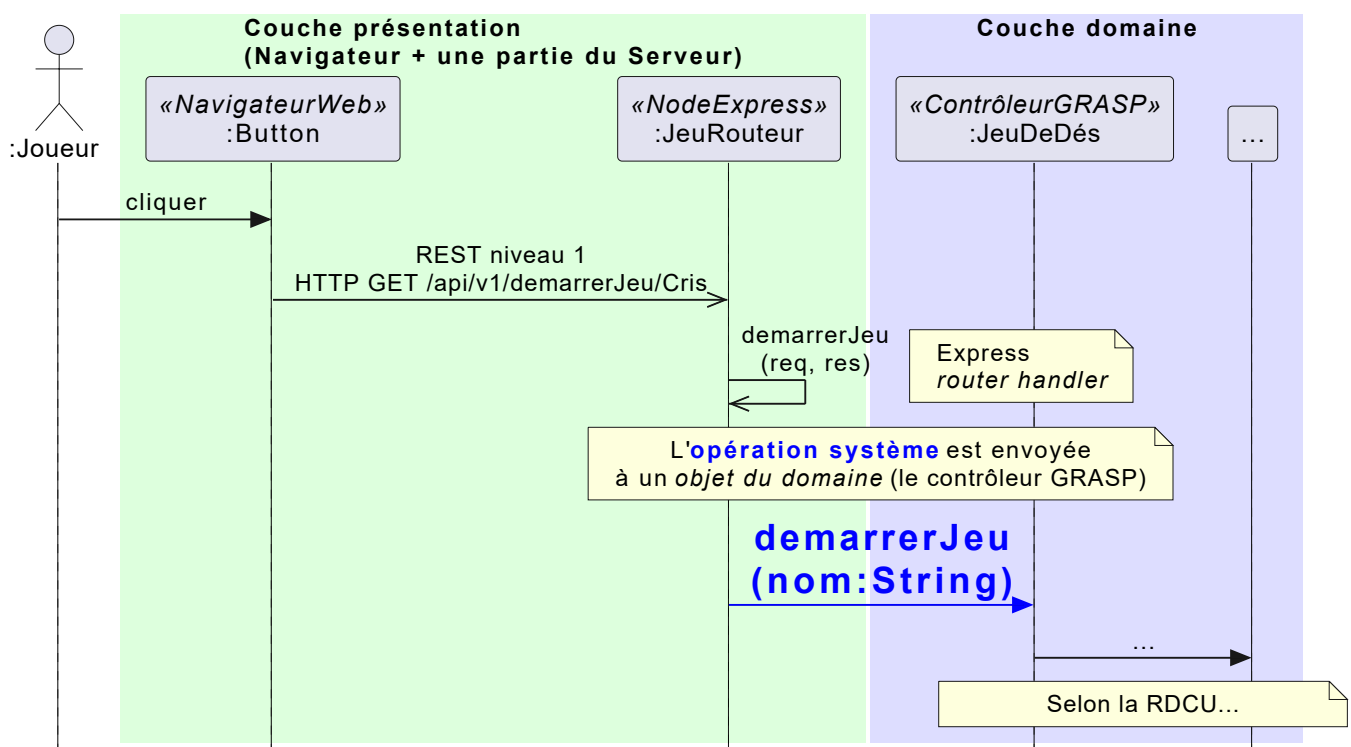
Couche présentation
(Navigateur + une partie du Serveur)

Couche domaine

:Joueur

«NavigateurWeb»
:Button

«NodeExpress»
:JeuRouteur

«ContrôleurGRASP»
:JeuDeDés

…

cliquer

REST niveau 1
HTTP GET /api/v1/demarrerJeu/Cris

demarrerJeu
(req, res)

Express
router handler

L'opération système est envoyée à un objet du domaine (le contrôleur GRASP)

demarrerJeu
(nom:String)

…

Selon la RDCU…